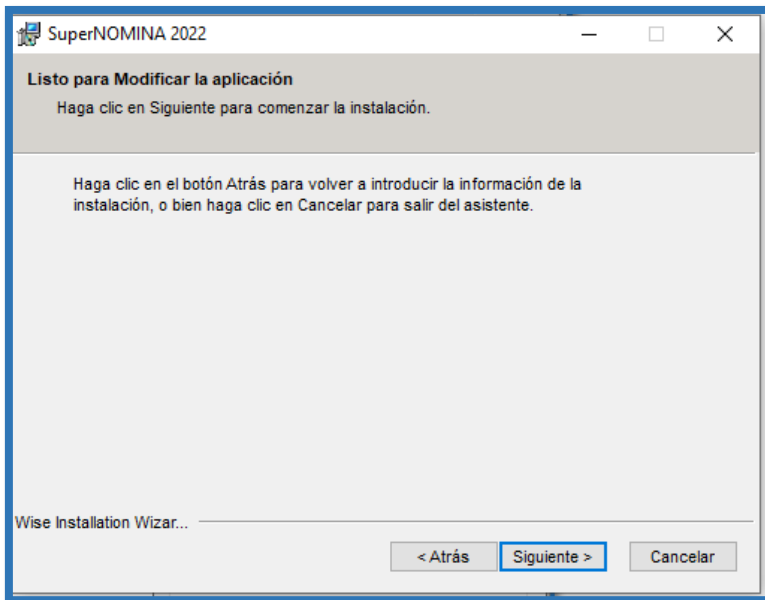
SuperNOMINA 2022

Listo para Modificar la aplicación

Haga clic en Siguiente para comenzar la instalación.

Haga clic en el botón Atrás para volver a introducir la información de la instalación, o bien haga clic en Cancelar para salir del asistente.

Wise Installation Wizar...

< Atrás

Siguiente >

Cancelar